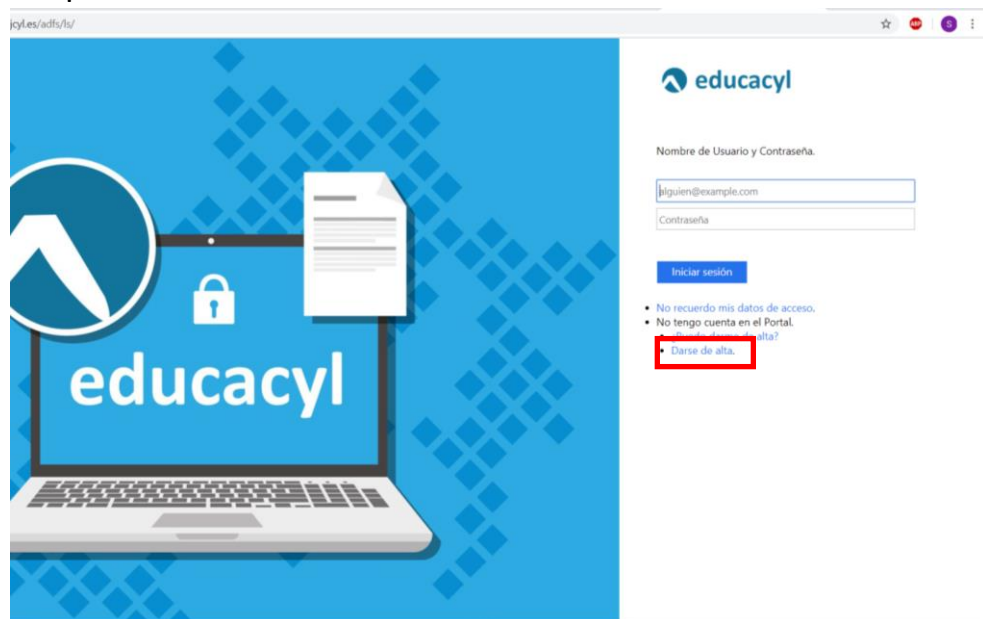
jcyl.es/adfs/ls/

S

educacyl

educacyl

Nombre de Usuario y Contraseña.

alguien@example.com

Contraseña

Iniciar sesión

• No recuerdo mis datos de acceso.
• No tengo cuenta en el Portal.
  • ¿Puedo darme de alta?
  • Darse de alta.